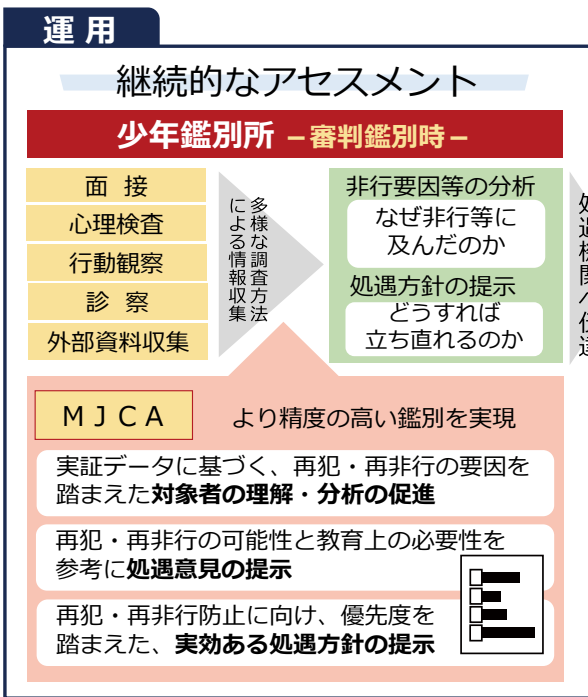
運用

継続的なアセスメント

少年鑑別所 －審判鑑別時－

面接
心理検査
行動観察
診察
外部資料収集

多様な調査方法による情報収集

非行要因等の分析
なぜ非行等に及んだのか

処遇方針の提示
どうすれば立ち直れるのか

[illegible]

ＭＪＣＡ

より精度の高い鑑別を実現

実証データに基づく、再犯・再非行の要因を踏まえた対象者の理解・分析の促進

再犯・再非行の可能性と教育上の必要性を参考に処遇意見の提示

再犯・再非行防止に向け、優先度を踏まえた、実効ある処遇方針の提示